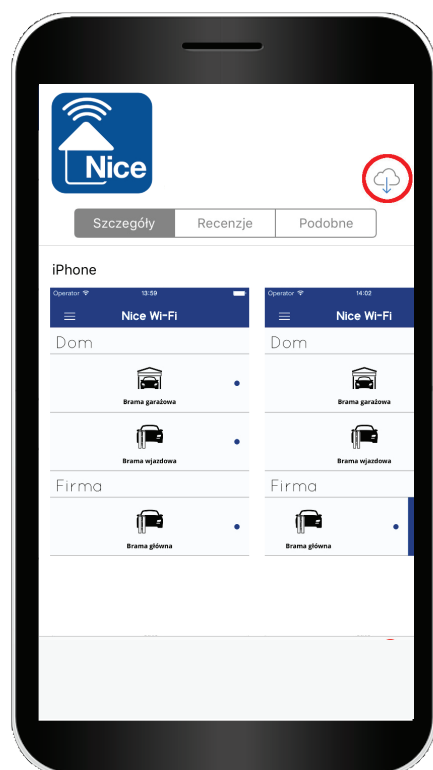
Nice

Szczegóły | Recenzje | Podobne

iPhone

Operator 13:59

Nice Wi-Fi

Dom

Brama garażowa

Brama wjazdowa

Firma

Brama główna

Operator 14:02

Nice Wi-Fi

Dom

Brama garażowa

Brama wjazdowa

Firma

Brama główna